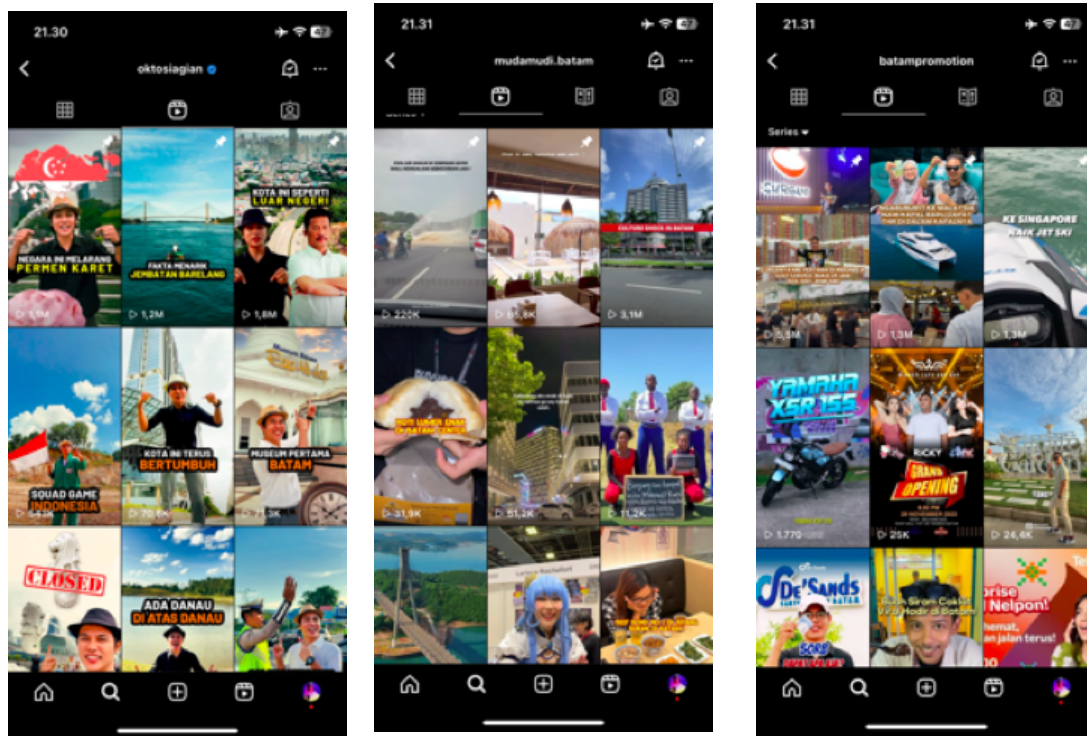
21.30

oktosiagian

NEGARA INI MELARANG PERMEN KARET

1,1M

FAKTA MENARIK JEMBATAN BARELANG

1,2M

KOTA INI SEPERTI LUAR NEGERI

1,8M

SQUAD GAME INDONESIA

KOTA INI TERUS BERTUMBUH

70,5K

MUSEUM PERTAMA BATAM

CLOSED

ADA DANAU DI ATAS DANAU

21.31

mudamudi.batam

220K

65,8K

CULTURE SHOCK DI BATAM

3,1M

31,9K

51,2K

11,2K

21.31

batampromotion

Series

KE SINGAPORE NAIK JET SKI

5,5M

1,3M

1,3M

YAMAHA XSR 155

RICKY

GRAND OPENING

1.770

25K

24,6K

De'Sands

Nelpon!